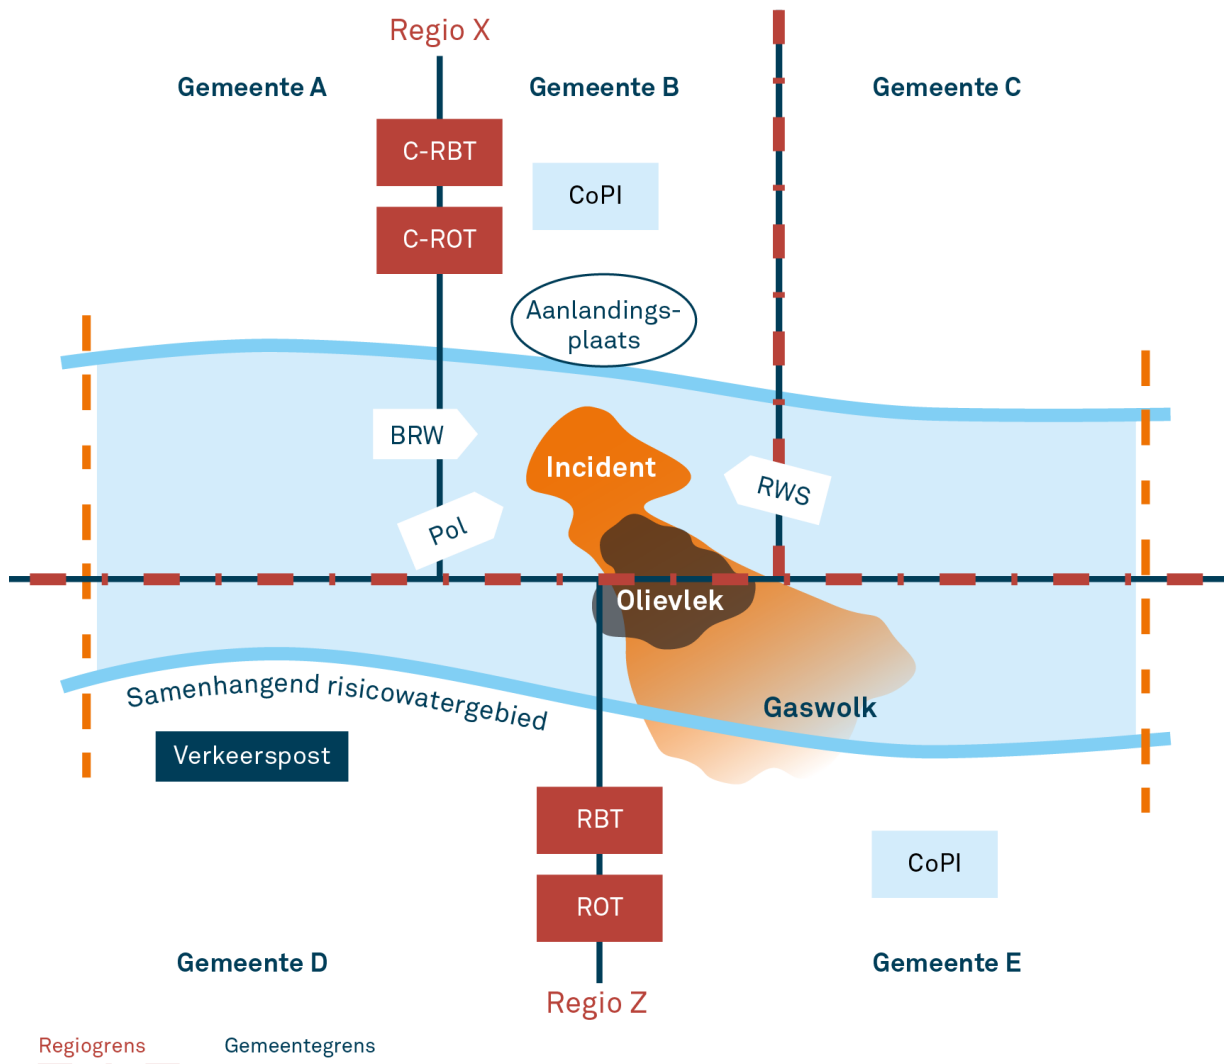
Regio X

Gemeente A

Gemeente B

Gemeente C

C-RBT

CoPI

C-ROT

Aanlandingsplaats

BRW

Incident

RWS

Pol

Olievlek

Samenhangend risicowatergebied

Gaswolk

Verkeerspost

RBT

CoPI

ROT

Gemeente D

Gemeente E

Regio Z

Regiogrens

Gemeentegrens